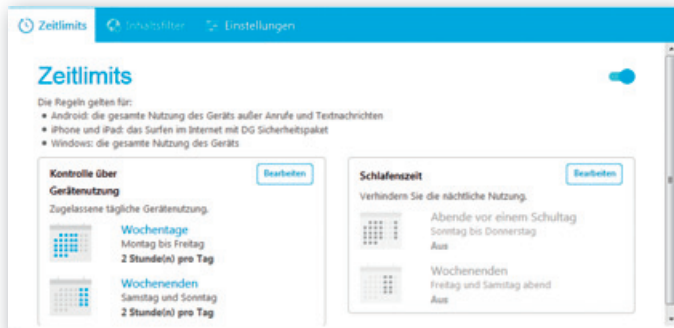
Zeitlimits Inhaltsfilter Einstellungen

Zeitlimits

Die Regeln gelten für:
• Android: die gesamte Nutzung des Geräts außer Anrufe und Textnachrichten
• iPhone und iPad: das Surfen im Internet mit DG Sicherheitspaket
• Windows: die gesamte Nutzung des Geräts

Kontrolle über Gerätenutzung
Bearbeiten
Zugelassene tägliche Gerätenutzung.

Wochentage
Montag bis Freitag
2 Stunde(n) pro Tag

Wochenenden
Samstag und Sonntag
2 Stunde(n) pro Tag

Schlafenszeit
Bearbeiten
Verhindern Sie die nächtliche Nutzung.

Abende vor einem Schultag
Sonntag bis Donnerstag
Aus

Wochenenden
Freitag und Samstag abend
Aus